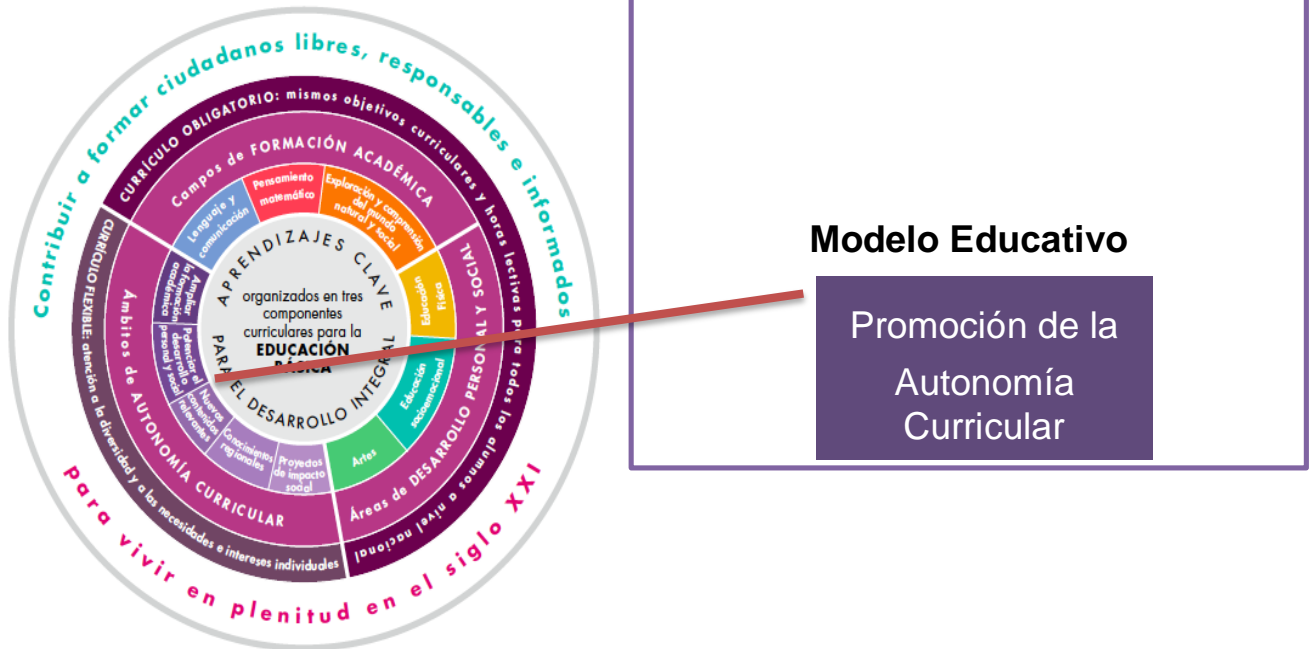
Contribuir a formar ciudadanos libres, responsables e informados

para vivir en plenitud en el siglo XXI

CURRÍCULO OBLIGATORIO: mismos objetivos curriculares y horas lectivas para todos los alumnos a nivel nacional

CURRÍCULO FLEXIBLE: atención a la diversidad y a las necesidades e intereses individuales

Campos de FORMACIÓN ACADÉMICA

Lenguaje y comunicación

Pensamiento matemático

Exploración y comprensión del mundo natural y social

Áreas de DESARROLLO PERSONAL Y SOCIAL

Educación Física

Educación socioemocional

Artes

Ámbitos de AUTONOMÍA CURRICULAR

Ampliar la formación académica

Potenciar el desarrollo personal y social

Nuevos contenidos relevantes

Conocimientos regionales

Proyectos de impacto social

APRENDIZAJES CLAVE PARA EL DESARROLLO INTEGRAL

organizados en tres componentes curriculares para la EDUCACIÓN BÁSICA

Modelo Educativo

Promoción de la Autonomía Curricular